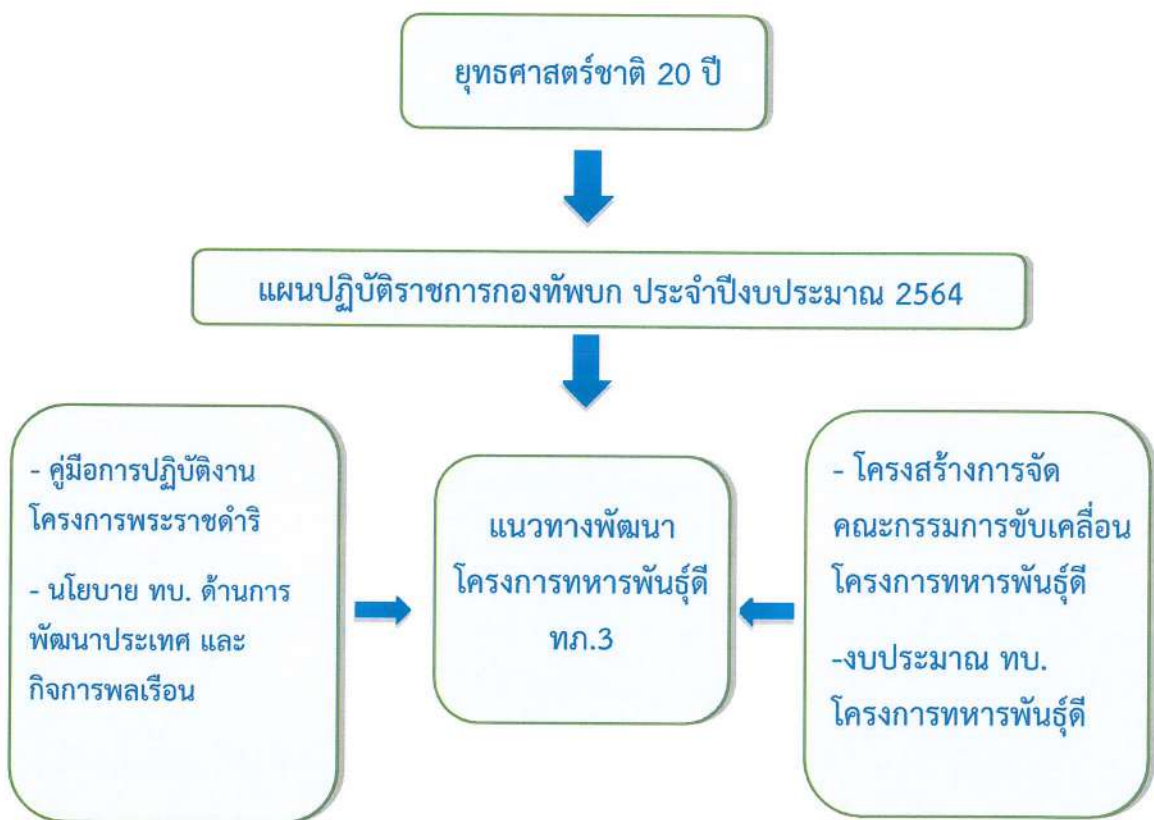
ยุทธศาสตร์ชาติ 20 ปี

แผนปฏิบัติราชการกองทัพบก ประจำปีงบประมาณ 2564

- คู่มือการปฏิบัติงาน โครงการพระราชดำริ

- นโยบาย ทบ. ด้านการพัฒนาประเทศ และกิจการพลเรือน

แนวทางพัฒนา โครงการทหารพันธุ์ดี ทภ.3

- โครงสร้างการจัด คณะกรรมการขับเคลื่อน โครงการทหารพันธุ์ดี

-งบประมาณ ทบ. โครงการทหารพันธุ์ดี